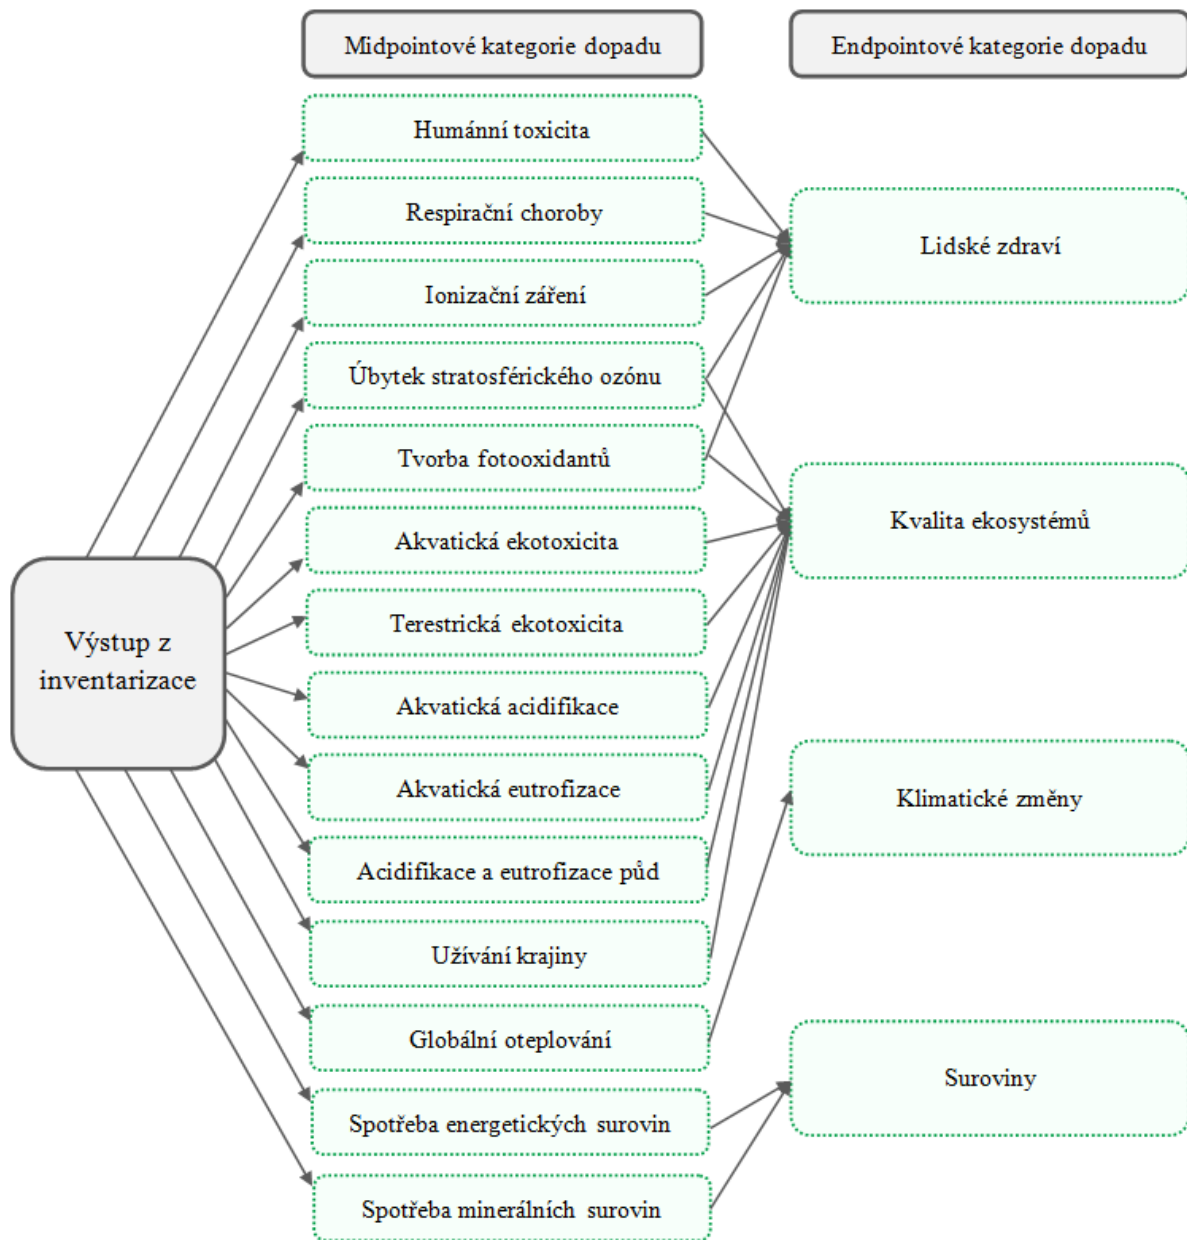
Midpointové kategorie dopadu

Endpointové kategorie dopadu

Výstup z inventarizace

Humánní toxicita

Respirační choroby

Ionizační záření

Úbytek stratosférického ozónu

Tvorba fotooxidantů

Akvatická ekotoxicita

Terestrická ekotoxicita

Akvatická acidifikace

Akvatická eutrofizace

Acidifikace a eutrofizace půd

Užívání krajiny

Globální oteplování

Spotřeba energetických surovin

Spotřeba minerálních surovin

Lidské zdraví

Kvalita ekosystémů

Klimatické změny

Suroviny